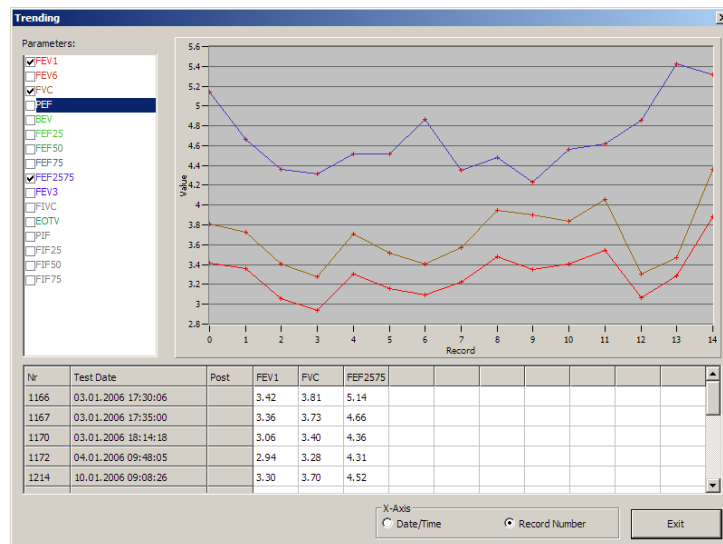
Trending

Parameters:
FEV1
FEV6
FVC
PEF
BEV
FEF25
FEF50
FEF75
FEF2575
FEV3
FIVC
EOTV
PIF
FIF25
FIF50
FIF75

5.6
5.4
5.2
5
4.8
4.6
4.4
4.2
4
3.8
3.6
3.4
3.2
3
2.8
Value
0 1 2 3 4 5 6 7 8 9 10 11 12 13 14
Record

| Nr | Test Date | Post | FEV1 | FVC | FEF2575 |
|---|---|---|---|---|---|
| 1166 | 03.01.2006 17:30:06 | | 3.42 | 3.81 | 5.14 |
| 1167 | 03.01.2006 17:35:00 | | 3.36 | 3.73 | 4.66 |
| 1170 | 03.01.2006 18:14:18 | | 3.06 | 3.40 | 4.36 |
| 1172 | 04.01.2006 09:48:05 | | 2.94 | 3.28 | 4.31 |
| 1214 | 10.01.2006 09:08:26 | | 3.30 | 3.70 | 4.52 |

X-Axis
Date/Time
Record Number
Exit